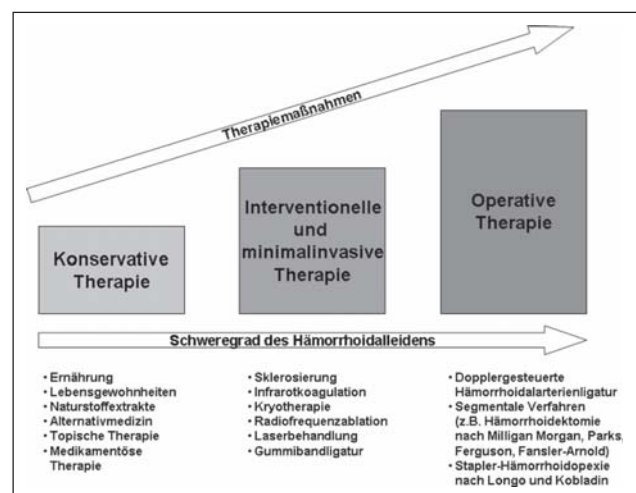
Therapiemaßnahmen

Konservative Therapie

Interventionelle und minimalinvasive Therapie

Operative Therapie

Schweregrad des Hämorrhoidalleidens

• Ernährung
• Lebensgewohnheiten
• Naturstoffextrakte
• Alternativmedizin
• Topische Therapie
• Medikamentöse Therapie

• Sklerosierung
• Infrarotkoagulation
• Kryotherapie
• Radiofrequenzablation
• Laserbehandlung
• Gummibandligatur

• Dopplergesteuerte Hämorrhoidalarterienligatur
• Segmentale Verfahren (z.B. Hämorrhoidektomie nach Milligan Morgan, Parks, Ferguson, Fansler-Arnold)
• Stapler-Hämorrhoidopexie nach Longo und Kobladin